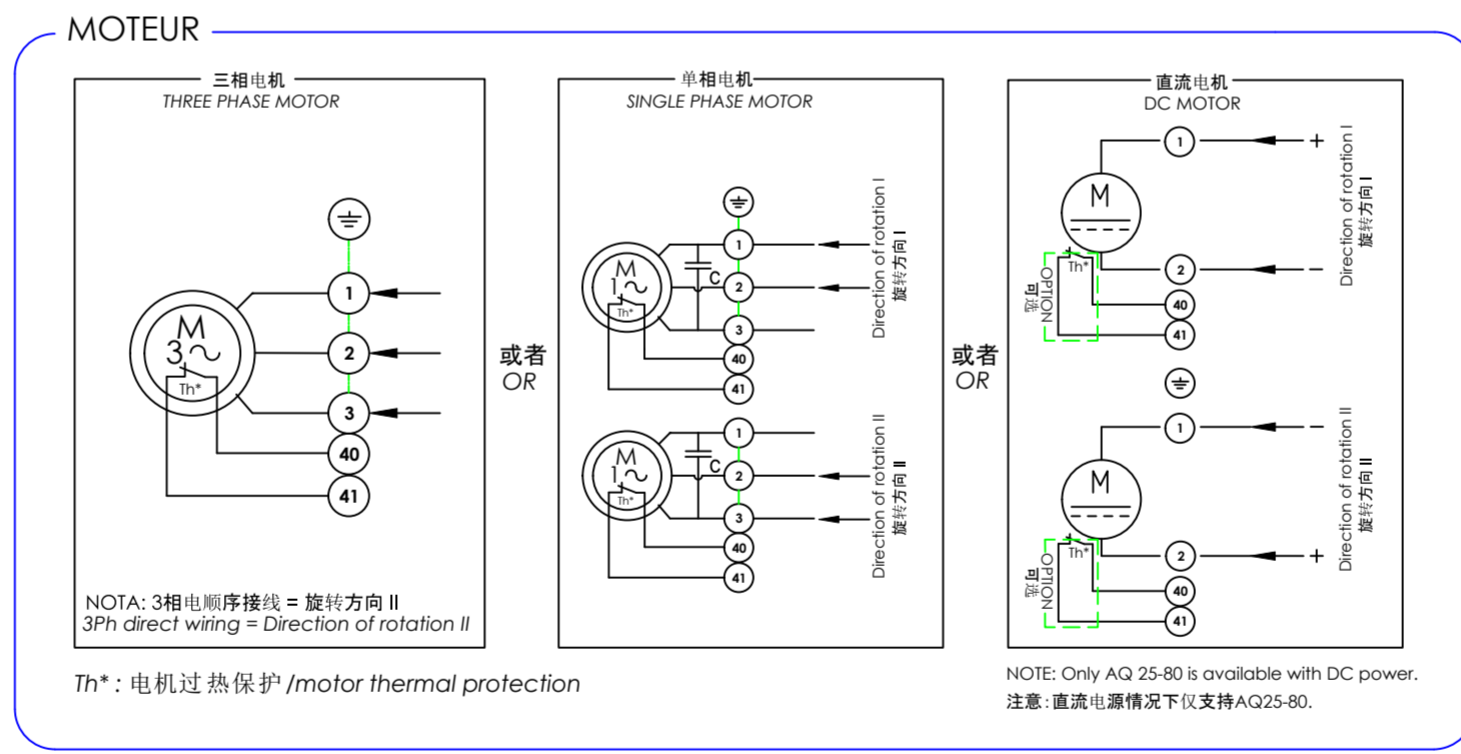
MOTEUR

三相电机
THREE PHASE MOTOR

M
3~
Th*

1
2
3
40
41

NOTA: 3相电顺序接线 = 旋转方向 II
3Ph direct wiring = Direction of rotation II

或者
OR

单相电机
SINGLE PHASE MOTOR

M
1~
Th*
C
1
2
3
40
41
Direction of rotation I
旋转方向 I

M
1~
Th*
C
1
2
3
40
41
Direction of rotation II
旋转方向 II

或者
OR

直流电机
DC MOTOR

M
Th*
OPTION
可选
1
2
40
41
+
–
Direction of rotation I
旋转方向 I

M
Th*
OPTION
可选
1
2
40
41
–
+
Direction of rotation II
旋转方向 II

Th* : 电机过热保护 /motor thermal protection

NOTE: Only AQ 25-80 is available with DC power.
注意:直流电源情况下仅支持AQ25-80.